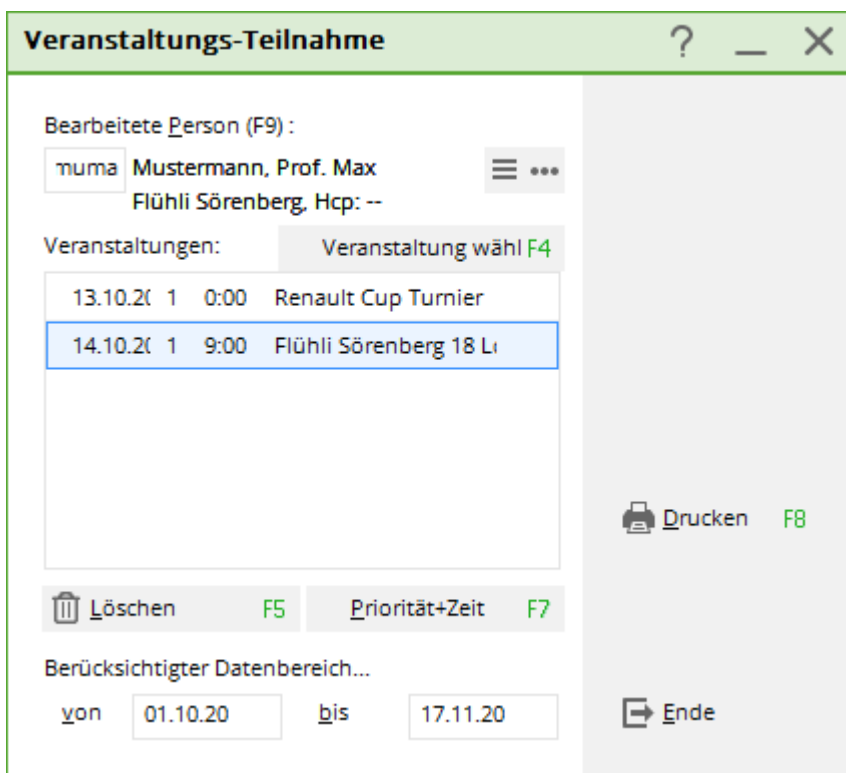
Veranstaltungs-Teilnahme

? _ X

Bearbeitete Person (F9) :

muma Mustermann, Prof. Max
Flühli Sörenberg, Hcp: --

Veranstaltungen:

Veranstaltung wähl F4

| | | | |
|---|---|---|---|
| 13.10.2( | 1 | 0:00 | Renault Cup Turnier |
| 14.10.2( | 1 | 9:00 | Flühli Sörenberg 18 L( |

Löschen F5

Priorität+Zeit F7

Berücksichtigter Datenbereich...

von 01.10.20 bis 17.11.20

Drucken F8

Ende